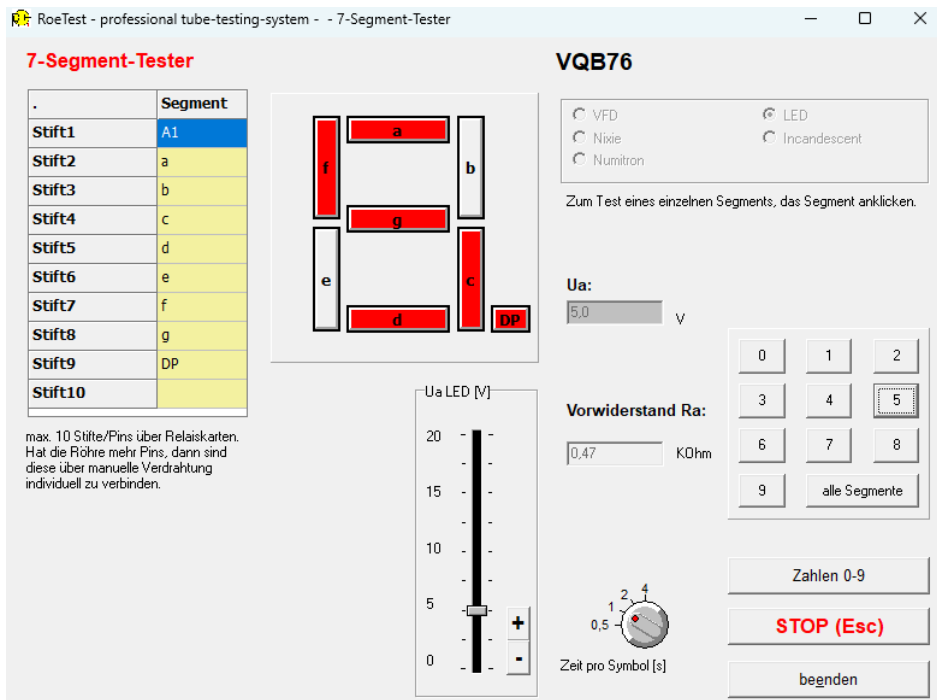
RoeTest - professional tube-testing-system - - 7-Segment-Tester

7-Segment-Tester

| . | Segment |
|---|---|
| Stift1 | A1 |
| Stift2 | a |
| Stift3 | b |
| Stift4 | c |
| Stift5 | d |
| Stift6 | e |
| Stift7 | f |
| Stift8 | g |
| Stift9 | DP |
| Stift10 | |

max. 10 Stifte/Pins über Relaiskarten. Hat die Röhre mehr Pins, dann sind diese über manuelle Verdrahtung individuell zu verbinden.

a
f
b
g
e
c
d
DP

Ua LED [V]
20
15
10
5
0
+
-

VQB76

VFD
Nixie
Numitron
LED
Incandescent

Zum Test eines einzelnen Segments, das Segment anklicken.

Ua:
5,0
V

Vorwiderstand Ra:
0,47
KOhm

0
1
2
3
4
5
6
7
8
9
alle Segmente

Zahlen 0-9

4
2
1
0,5
Zeit pro Symbol [s]

STOP (Esc)

beenden